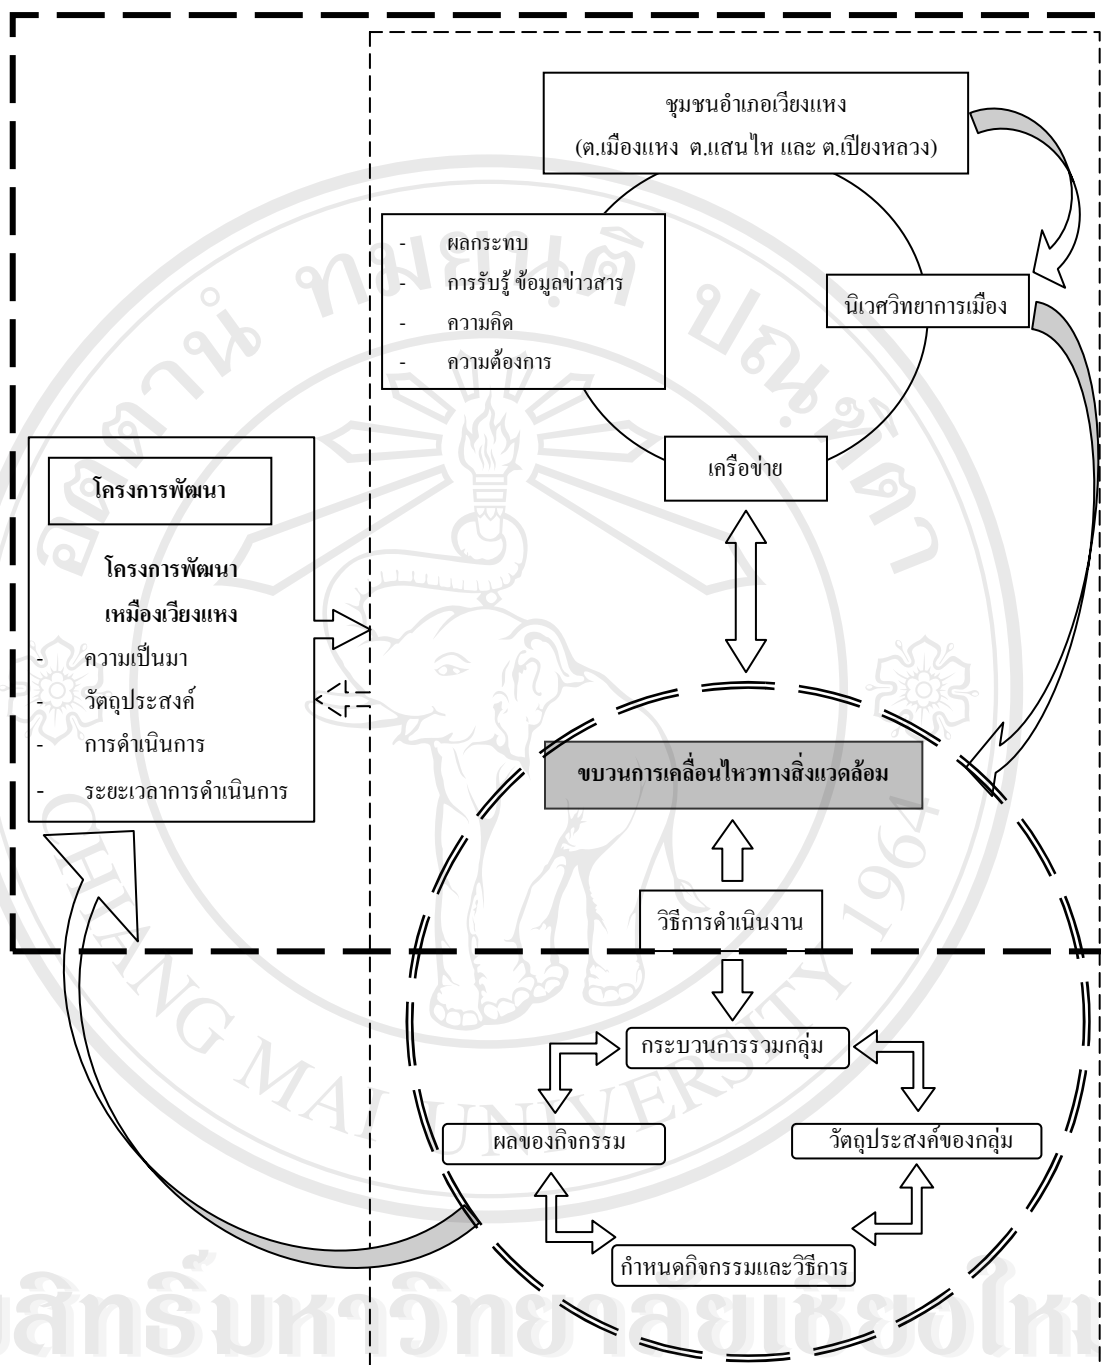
ชุมชนอำเภอเวียงแหง
(ต.เมืองแหง ต.แสนไห และ ต.เปียงหลวง)

- ผลกระทบ
- การรับรู้ ข้อมูลข่าวสาร
- ความคิด
- ความต้องการ

นิเวศวิทยาการเมือง

เครือข่าย

โครงการพัฒนา

โครงการพัฒนาเหมืองเวียงแหง
- ความเป็นมา
- วัตถุประสงค์
- การดำเนินการ
- ระยะเวลาการดำเนินการ

ขบวนการเคลื่อนไหวทางสิ่งแวดล้อม

วิธีการดำเนินงาน

กระบวนการรวมกลุ่ม

ผลของกิจกรรม

วัตถุประสงค์ของกลุ่ม

กำหนดกิจกรรมและวิธีการ

ลิขสิทธิ์มหาวิทยาลัยเชียงใหม่